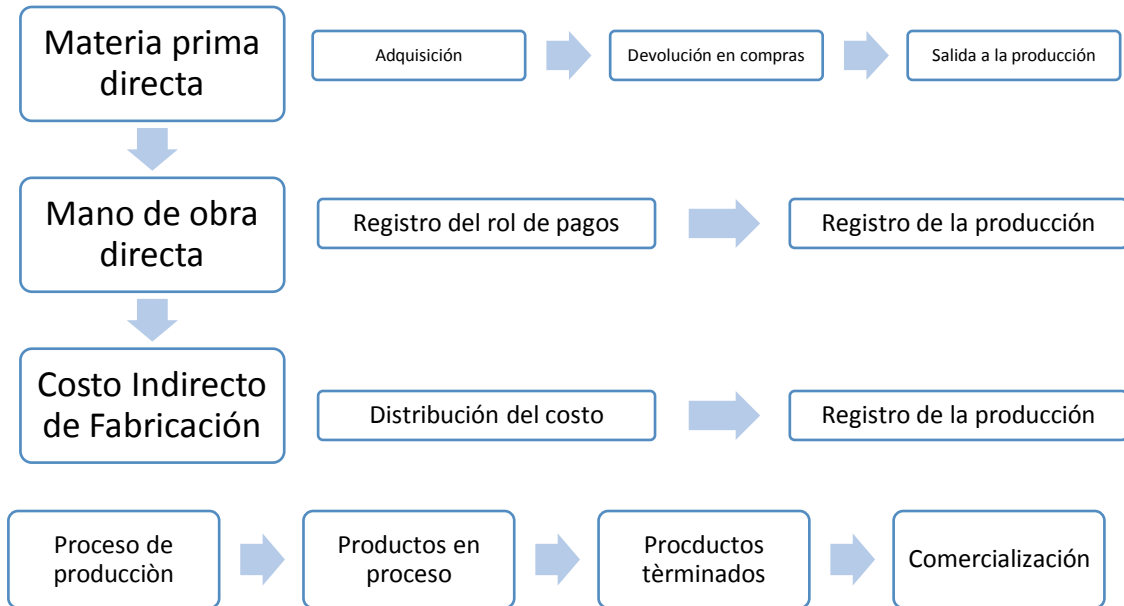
Materia prima directa

Adquisición

Devolución en compras

Salida a la producción

Mano de obra directa

Registro del rol de pagos

Registro de la producción

Costo Indirecto de Fabricación

Distribución del costo

Registro de la producción

Proceso de producciòn

Productos en proceso

Procductos tèrminados

Comercialización